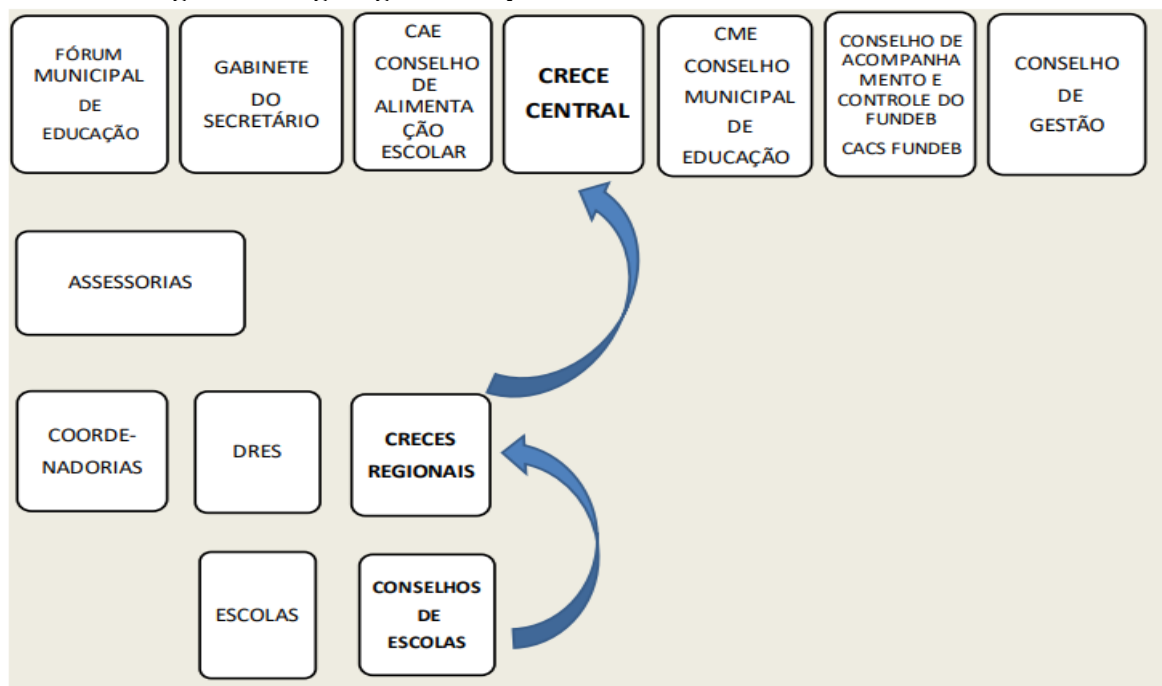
FÓRUM MUNICIPAL DE EDUCAÇÃO

GABINETE DO SECRETÁRIO

CAE CONSELHO DE ALIMENTAÇÃO ESCOLAR

CRECE CENTRAL

CME CONSELHO MUNICIPAL DE EDUCAÇÃO

CONSELHO DE ACOMPANHAMENTO E CONTROLE DO FUNDEB CACS FUNDEB

CONSELHO DE GESTÃO

ASSESSORIAS

COORDENADORIAS

DRES

CRECES REGIONAIS

ESCOLAS

CONSELHOS DE ESCOLAS